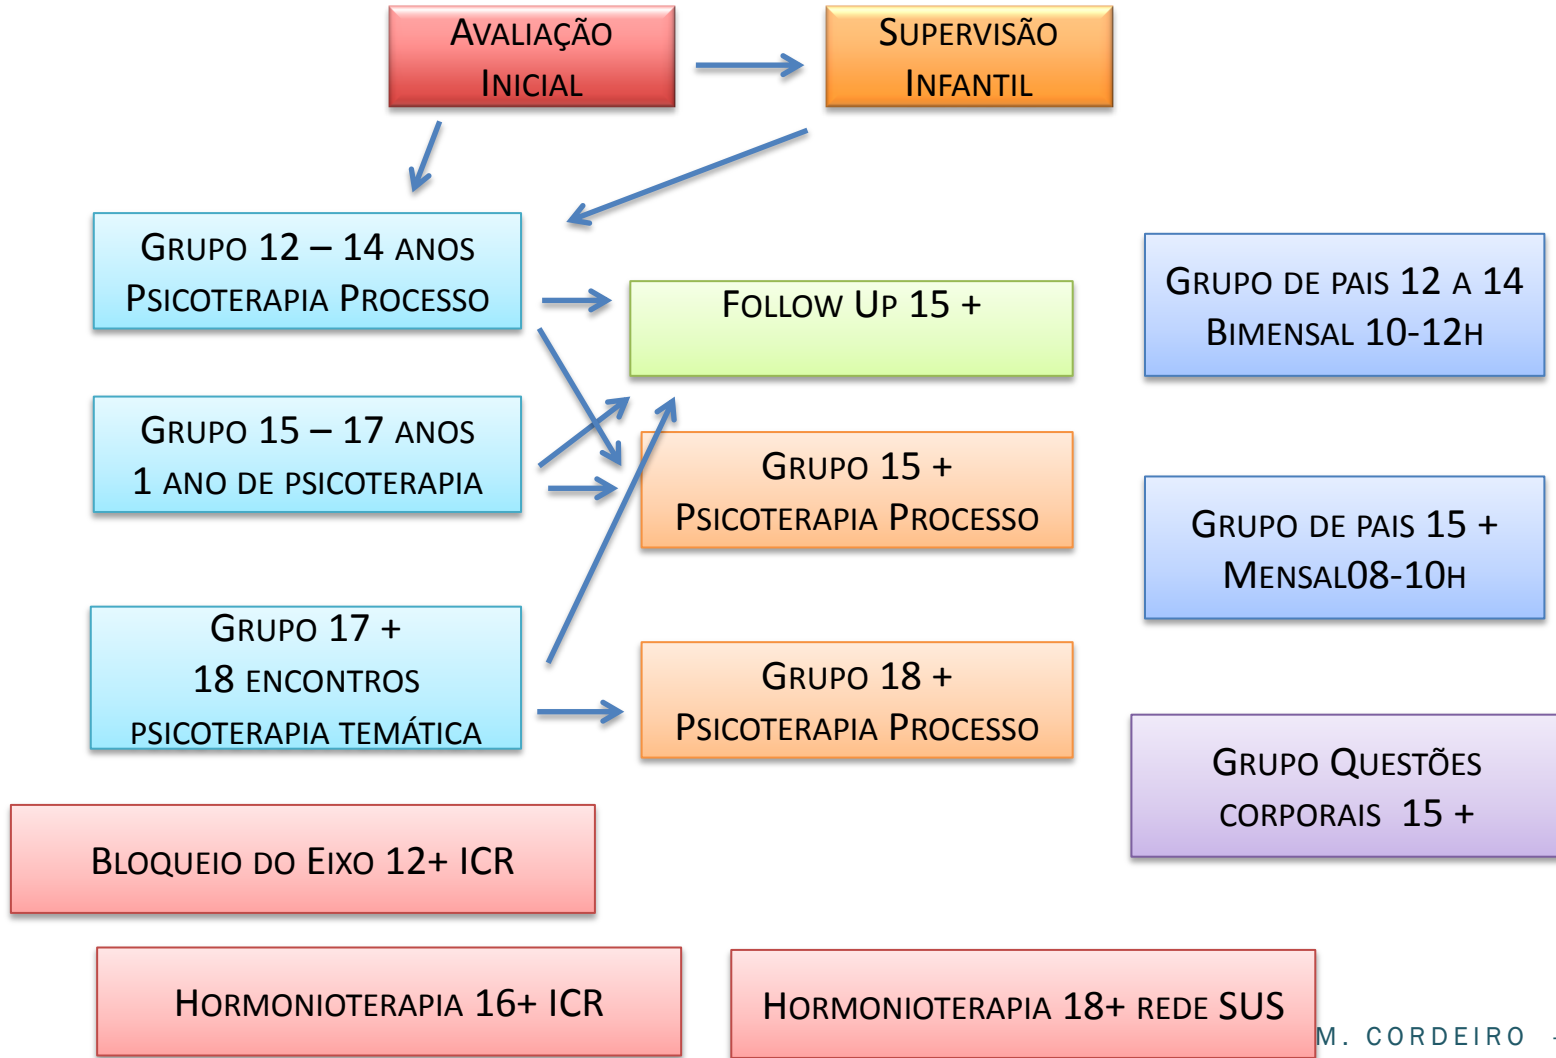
Avaliação Inicial

Supervisão Infantil

Grupo 12 – 14 anos
Psicoterapia Processo

Follow Up 15 +

Grupo de pais 12 a 14
Bimensal 10-12h

Grupo 15 – 17 anos
1 ano de psicoterapia

Grupo 15 +
Psicoterapia Processo

Grupo de pais 15 +
Mensal08-10h

Grupo 17 +
18 encontros
psicoterapia temática

Grupo 18 +
Psicoterapia Processo

Grupo Questões corporais 15 +

Bloqueio do Eixo 12+ ICR

Hormonioterapia 16+ ICR

Hormonioterapia 18+ rede SUS

M. CORDEIRO